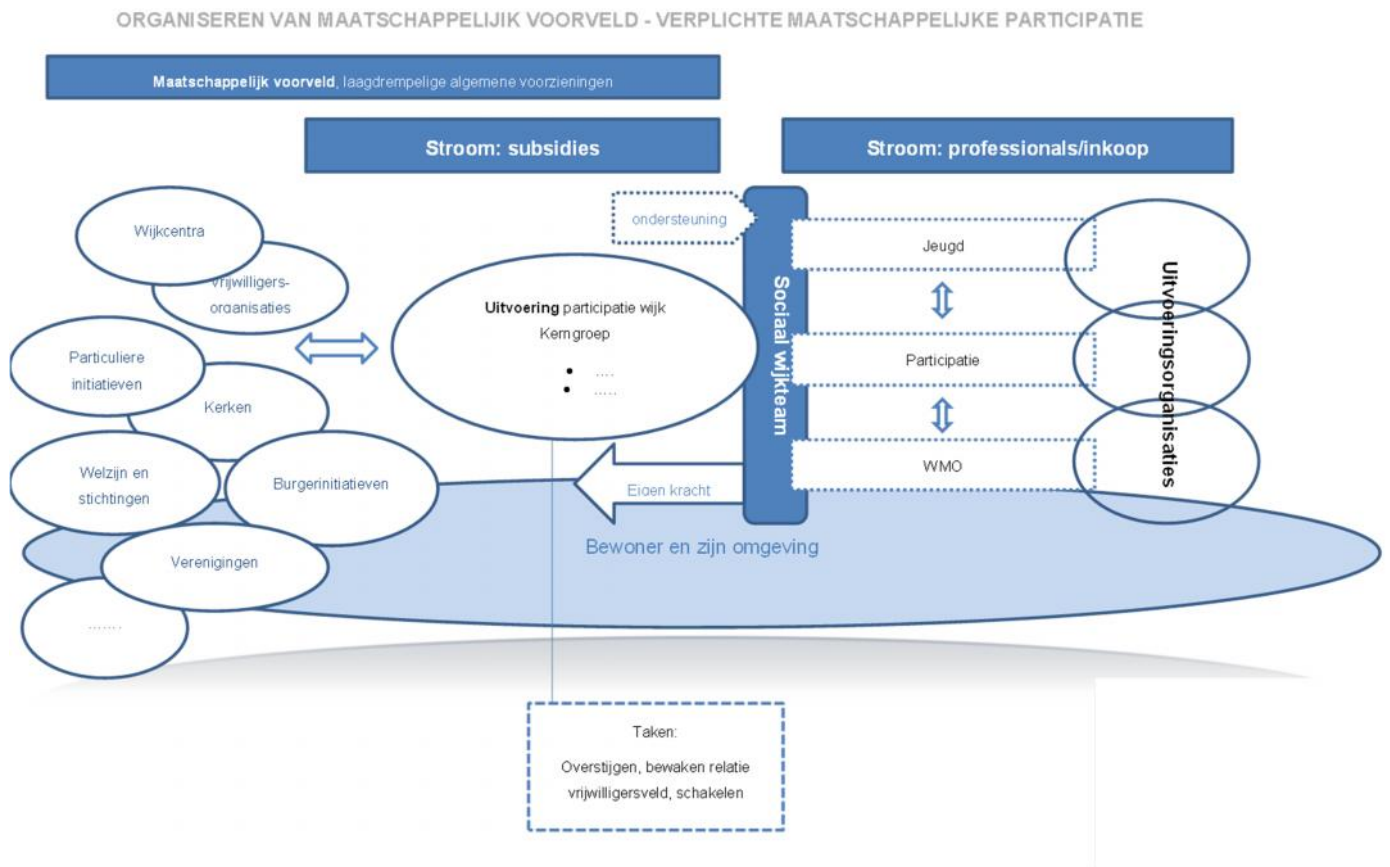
ORGANISEREN VAN MAATSCHAPPELIJK VOORVELD - VERPLICHTE MAATSCHAPPELIJKE PARTICIPATIE

**Maatschappelijk voorveld**, laagdrempelige algemene voorzieningen

Stroom: subsidies

Stroom: professionals/inkoop

Wijkcentra

Vrijwilligers-organisaties

Particuliere initiatieven

Kerken

Welzijn en stichtingen

Burgerinitiatieven

Verenigingen

.......

**Uitvoering** participatie wijk

Kerngroep

- ....
- .....

ondersteuning

Sociaal wijkteam

Eigen kracht

Bewoner en zijn omgeving

Jeugd

Participatie

WMO

Uitvoeringsorganisaties

Taken:

Overstijgen, bewaken relatie vrijwilligersveld, schakelen